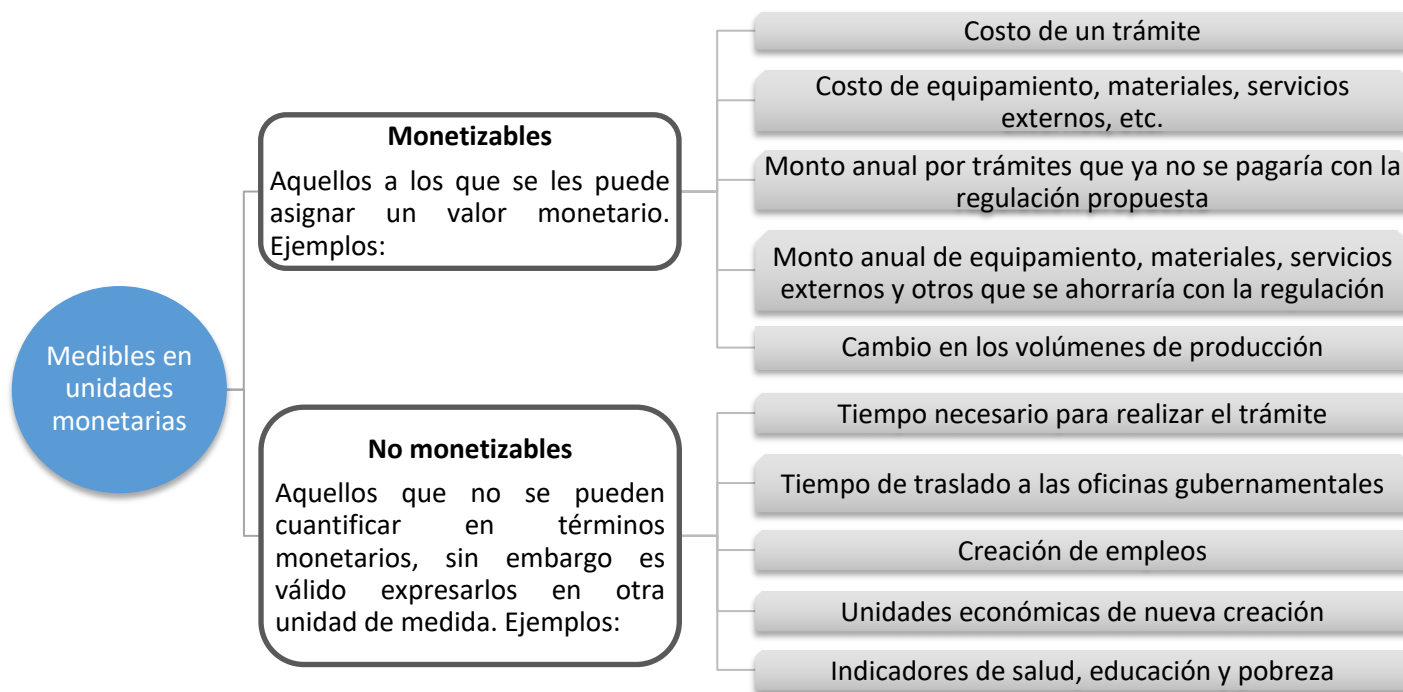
Medibles en unidades monetarias

**Monetizables**

Aquellos a los que se les puede asignar un valor monetario. Ejemplos:

Costo de un trámite

Costo de equipamiento, materiales, servicios externos, etc.

Monto anual por trámites que ya no se pagaría con la regulación propuesta

Monto anual de equipamiento, materiales, servicios externos y otros que se ahorraría con la regulación

Cambio en los volúmenes de producción

**No monetizables**

Aquellos que no se pueden cuantificar en términos monetarios, sin embargo es válido expresarlos en otra unidad de medida. Ejemplos:

Tiempo necesario para realizar el trámite

Tiempo de traslado a las oficinas gubernamentales

Creación de empleos

Unidades económicas de nueva creación

Indicadores de salud, educación y pobreza